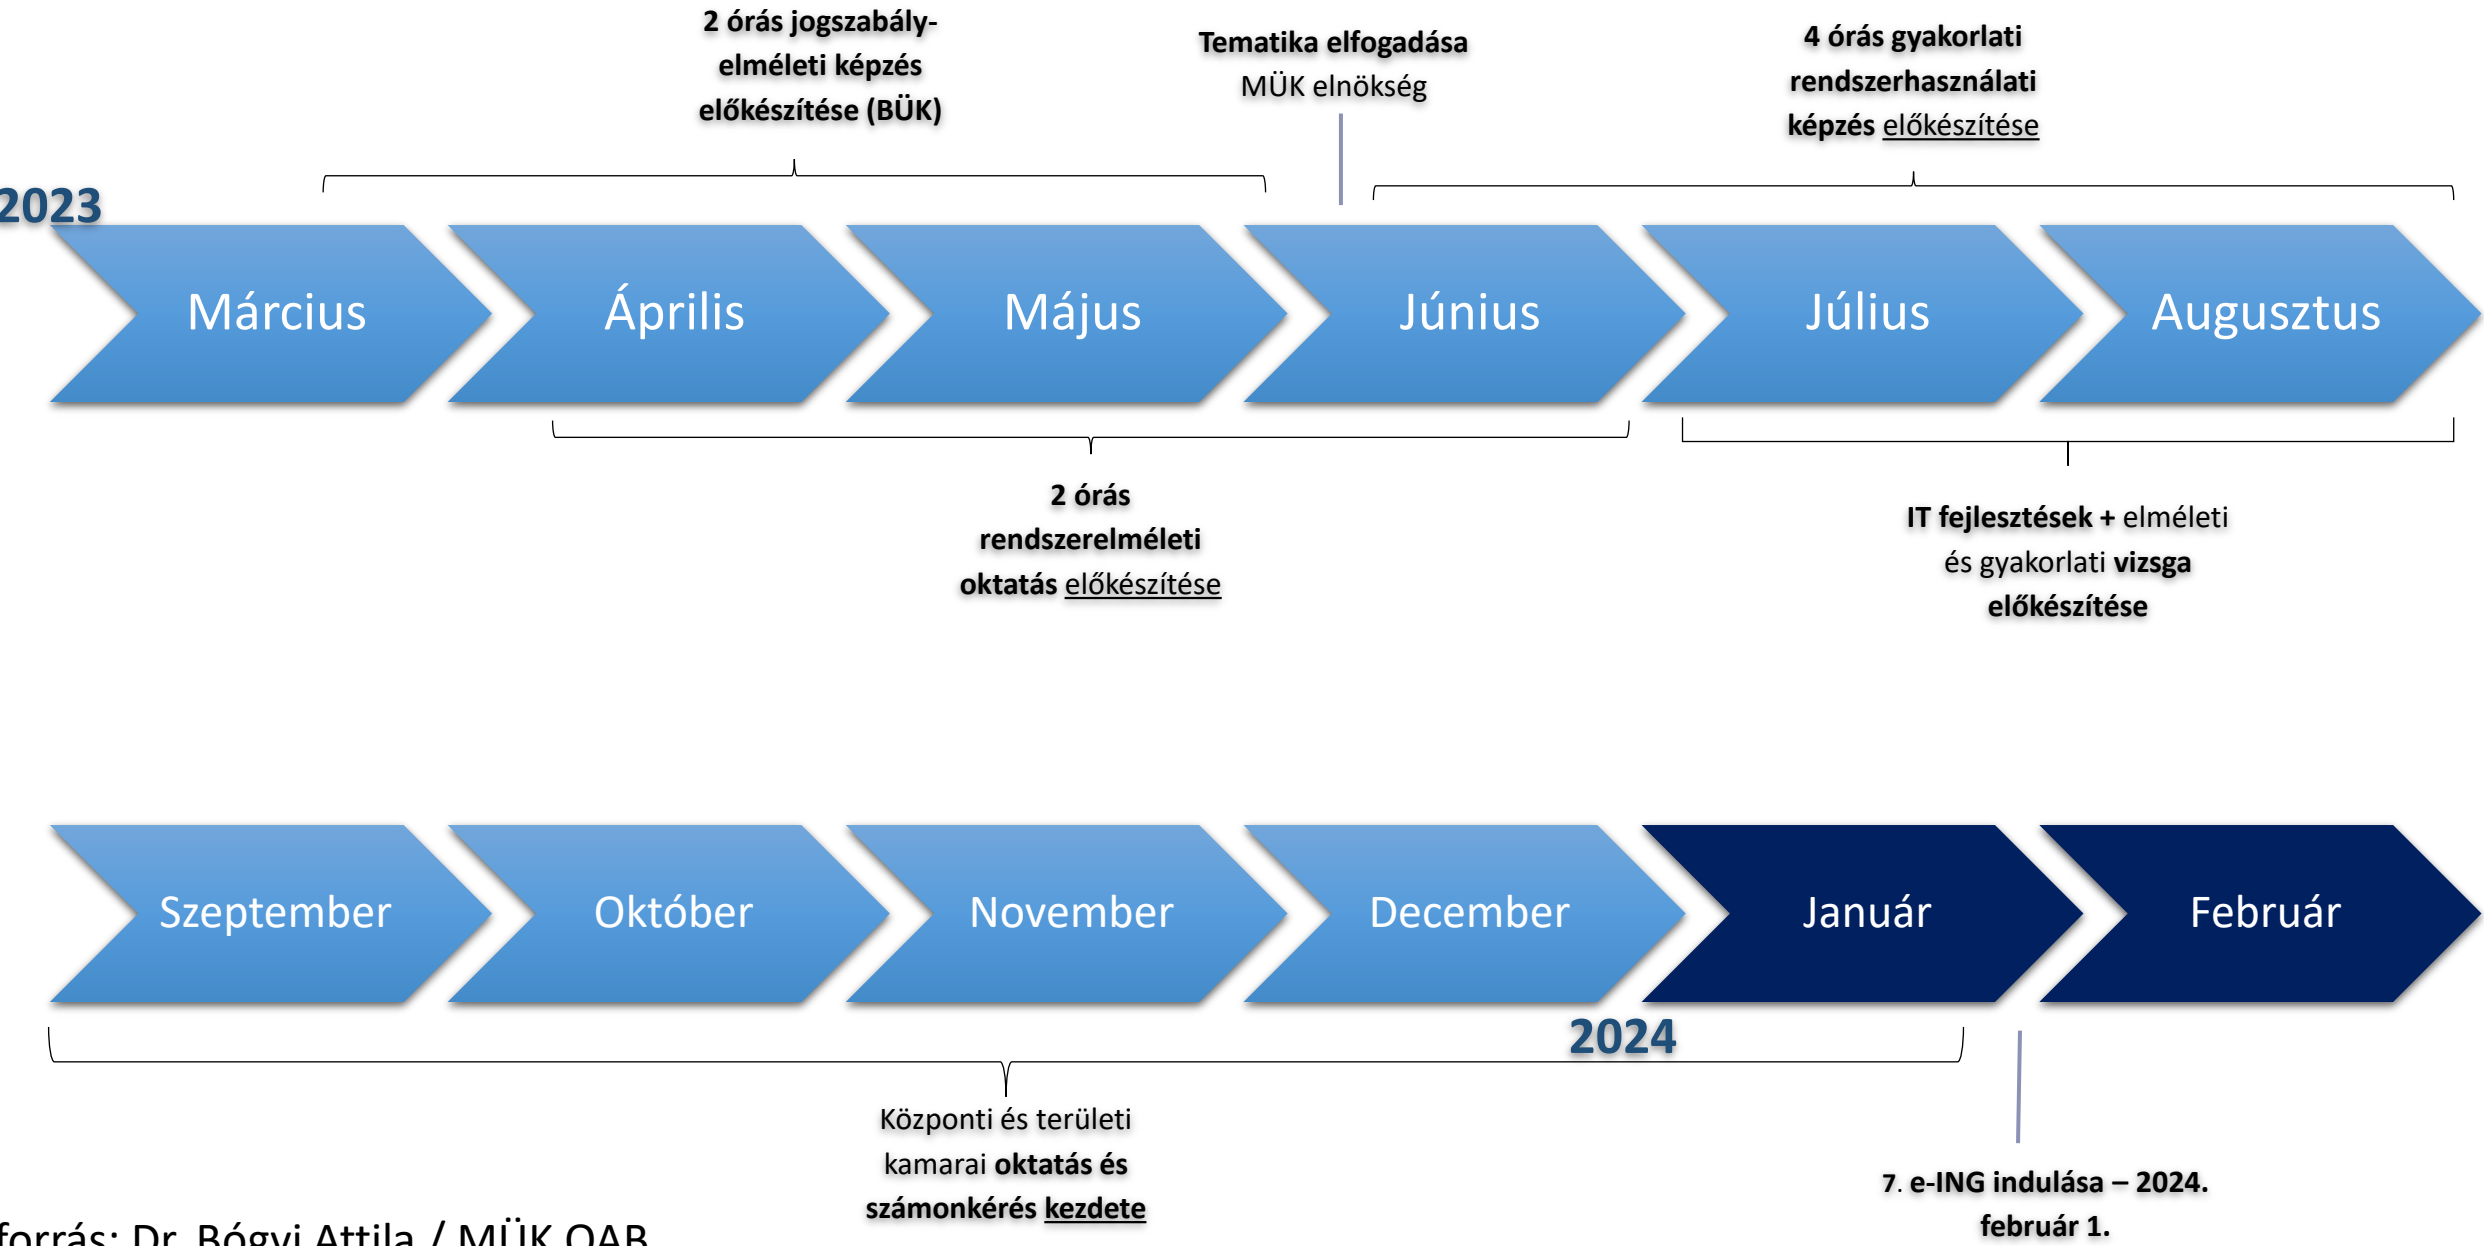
2 órás jogszabály-elméleti képzés előkészítése (BÜK)

Tematika elfogadása
MÜK elnökség

4 órás gyakorlati rendszerhasználati képzés előkészítése

2023

Március
Április
Május
Június
Július
Augusztus

2 órás rendszerelméleti oktatás előkészítése

IT fejlesztések + elméleti és gyakorlati vizsga előkészítése

Szeptember
Október
November
December
Január
Február

2024

Központi és területi kamarai oktatás és számonkérés kezdete

7. e-ING indulása – 2024. február 1.

forrás: Dr. Bógyi Attila / MÜK OAB